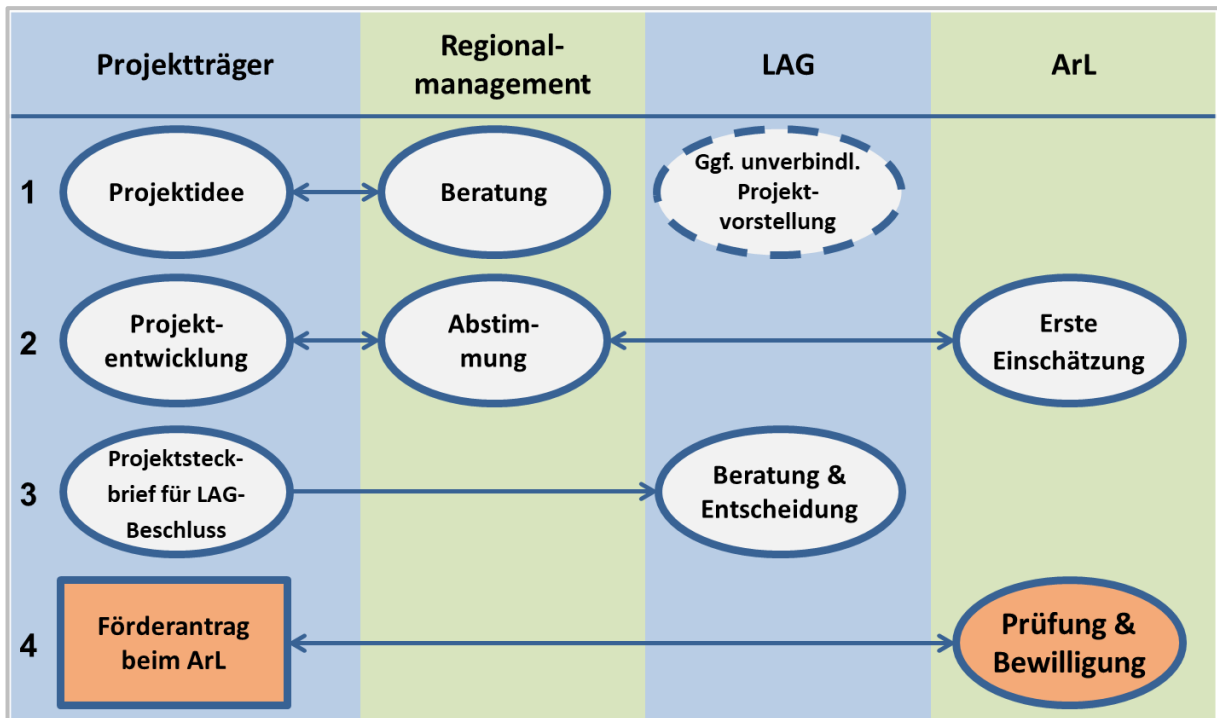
| | Projektträger | Regionalmanagement | LAG | ArL |
|---|---|---|---|---|
| 1 | Projektidee | Beratung | Ggf. unverbindl. Projektvorstellung | |
| 2 | Projektentwicklung | Abstimmung | | Erste Einschätzung |
| 3 | Projektsteckbrief für LAG-Beschluss | | Beratung & Entscheidung | |
| 4 | Förderantrag beim ArL | | | Prüfung & Bewilligung |